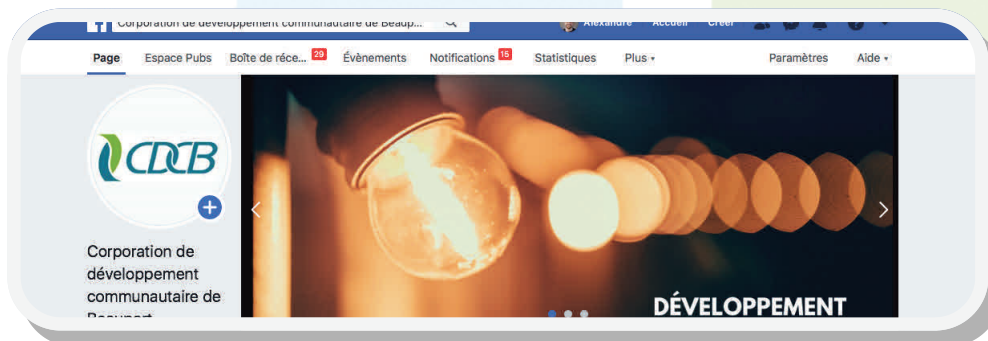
Corporation de développement communautaire de Beaup...

Alexandre Accueil Créer

Page Espace Pubs Boîte de réce... 29 Évènements Notifications 15 Statistiques Plus ▾ Paramètres Aide ▾

CDCB

Corporation de développement communautaire de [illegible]

DÉVELOPPEMENT